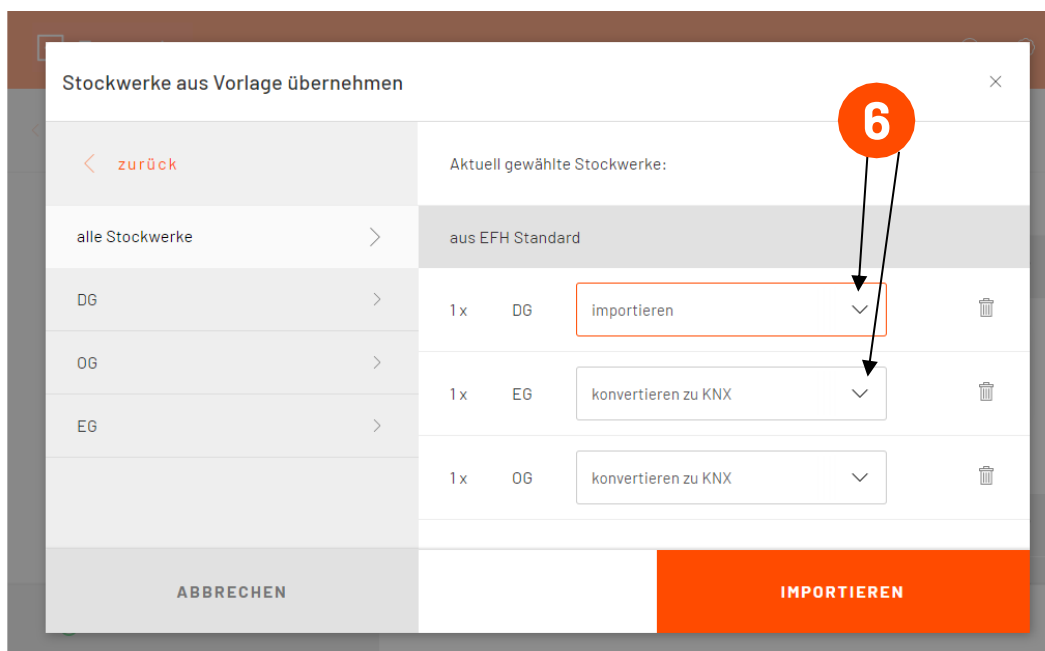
Stockwerke aus Vorlage übernehmen

×

6

zurück

alle Stockwerke

DG

OG

EG

Aktuell gewählte Stockwerke:

aus EFH Standard

1 x DG importieren

1 x EG konvertieren zu KNX

1 x OG konvertieren zu KNX

ABBRECHEN

IMPORTIEREN